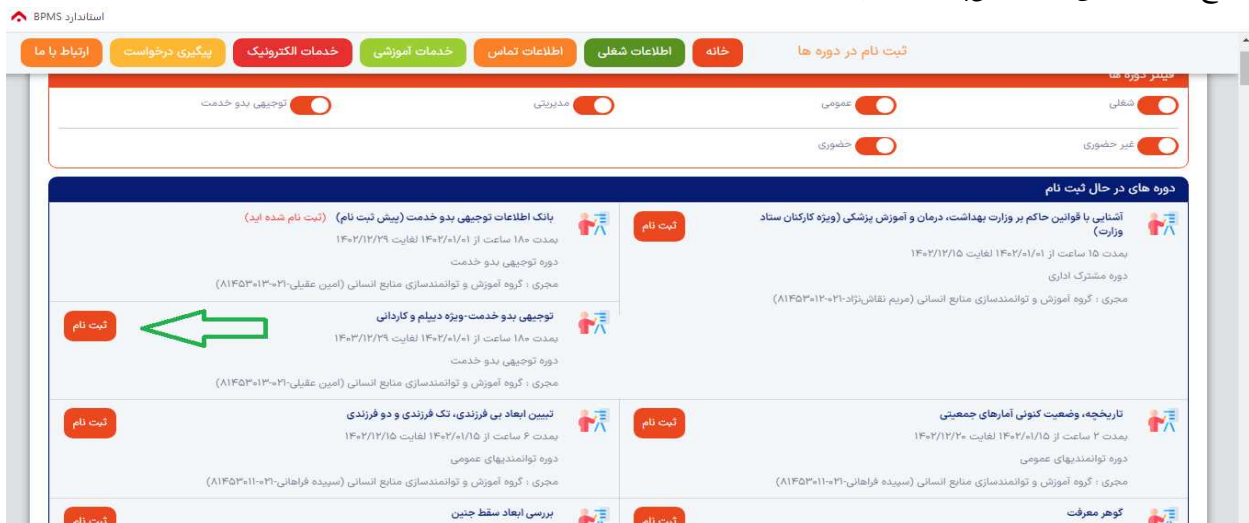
استاندارد BPMS

ثبت نام در دوره ها

خانه | اطلاعات شغلی | اطلاعات تماس | خدمات آموزشی | خدمات الکترونیک | پیگیری درخواست | ارتباط با ما

فیلتر دوره ها

شغلی | عمومی | مدیریتی | توجیهی بدو خدمت

غیر حضوری | حضوری

دوره های در حال ثبت نام

آشنایی با قوانین حاکم بر وزارت بهداشت، درمان و آموزش پزشکی (ویژه کارکنان ستاد وزارت)
بمدت ۱۵ ساعت از ۱۴۰۲/۰۱/۰۱ لغایت ۱۴۰۲/۱۲/۱۵
دوره مشترک اداری
مجری : گروه آموزش و توانمندسازی منابع انسانی (مریم نقاش‌نژاد-۰۲۱-۸۱۴۵۳۰۱۲)
ثبت نام

بانک اطلاعات توجیهی بدو خدمت (پیش ثبت نام) (ثبت نام شده اید)
بمدت ۱۸۰ ساعت از ۱۴۰۲/۰۱/۰۱ لغایت ۱۴۰۲/۱۲/۲۹
دوره توجیهی بدو خدمت
مجری : گروه آموزش و توانمندسازی منابع انسانی (امین عقیلی-۰۲۱-۸۱۴۵۳۰۱۳)

توجیهی بدو خدمت-ویژه دیپلم و کاردانی
بمدت ۱۸۰ ساعت از ۱۴۰۲/۰۱/۰۱ لغایت ۱۴۰۳/۱۲/۲۹
دوره توجیهی بدو خدمت
مجری : گروه آموزش و توانمندسازی منابع انسانی (امین عقیلی-۰۲۱-۸۱۴۵۳۰۱۳)
ثبت نام

تاریخچه، وضعیت کنونی آمارهای جمعیتی
بمدت ۲ ساعت از ۱۴۰۲/۰۱/۱۵ لغایت ۱۴۰۲/۱۲/۲۰
دوره توانمندیهای عمومی
مجری : گروه آموزش و توانمندسازی منابع انسانی (سپیده فراهانی-۰۲۱-۸۱۴۵۳۰۱۱)
ثبت نام

تبیین ابعاد بی فرزندی، تک فرزندی و دو فرزندی
بمدت ۶ ساعت از ۱۴۰۲/۰۱/۱۵ لغایت ۱۴۰۲/۱۲/۱۵
دوره توانمندیهای عمومی
مجری : گروه آموزش و توانمندسازی منابع انسانی (سپیده فراهانی-۰۲۱-۸۱۴۵۳۰۱۱)
ثبت نام

گوهر معرفت
ثبت نام

بررسی ابعاد سقط جنین
ثبت نام